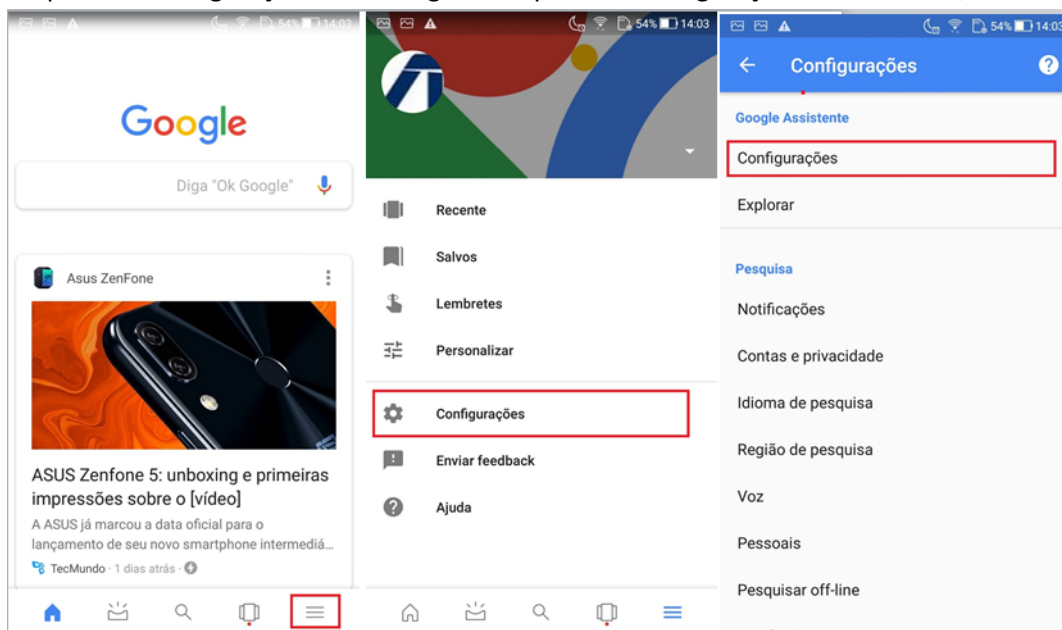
54% 14:03

Google

Diga "Ok Google"

Asus ZenFone

ASUS Zenfone 5: unboxing e primeiras impressões sobre o [vídeo]

A ASUS já marcou a data oficial para o lançamento de seu novo smartphone intermediá...

TecMundo · 1 dias atrás ·

54% 14:03

Recente

Salvos

Lembretes

Personalizar

Configurações

Enviar feedback

Ajuda

54% 14:03

Configurações

Google Assistente

Configurações

Explorar

Pesquisa

Notificações

Contas e privacidade

Idioma de pesquisa

Região de pesquisa

Voz

Pessoais

Pesquisar off-line